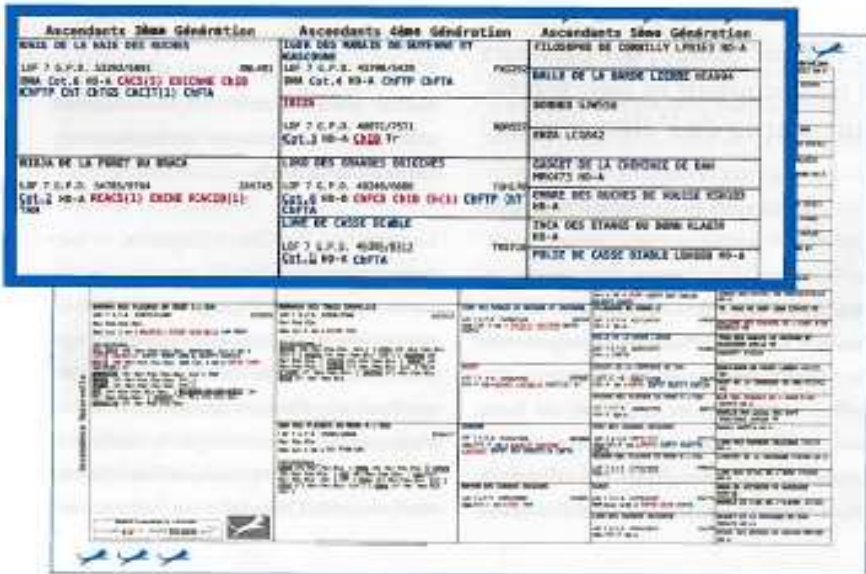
Ascendants 3ème Génération

NOXIS DE LA HAIE DES OUCHES
LOF 7 C.P.O. 32292/5891
BMA Cot.6 HD-A CACS(3) ESICHNE CHIB
RCHPTF CST CBTGS CACIT(1) CBTA

NIKITA DE LA FORET DU BRACH
LOF 7 C.P.O. 34785/9794
Cot.2 HD-A RCACS(1) ENIBE RCACIB(1)
TAN

Ascendants 4ème Génération

IGOR DES MARAIS DE BUFFONNE ET WASCOGNE
LOF 7 C.P.O. 45798/5420
BMA Cot.4 HD-A CbFTP CbFTA

IRISH
LOF 7 C.P.O. 40071/7571
Cot.3 HD-A CHIB Tr

LORD DES GRANDS GRIGNES
LOF 7 C.P.O. 40240/6680
Cot.6 HD-A CHFCS CHIB CH(S) CbFTP CST
CbFTA

LINE DE CASSE DIABLE
LOF 7 C.P.O. 45391/8312
Cot.1 HD-A CbFTA

Ascendants 5ème Génération

FILOSOPHE DE CORNILLY LPB
BALLE DE LA BARDE LCDBEE
BONNES LOF
INDIA LCC
GADGET DE LA CHEVINIE DE BAN
MR0473 HD-A
EMMAS DES OUCHES DE ROUGE
HD-A
INCA DES ETANGS DU BORN
HD-A
FOLIE DE CASSE DIABLE
HD-A

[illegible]